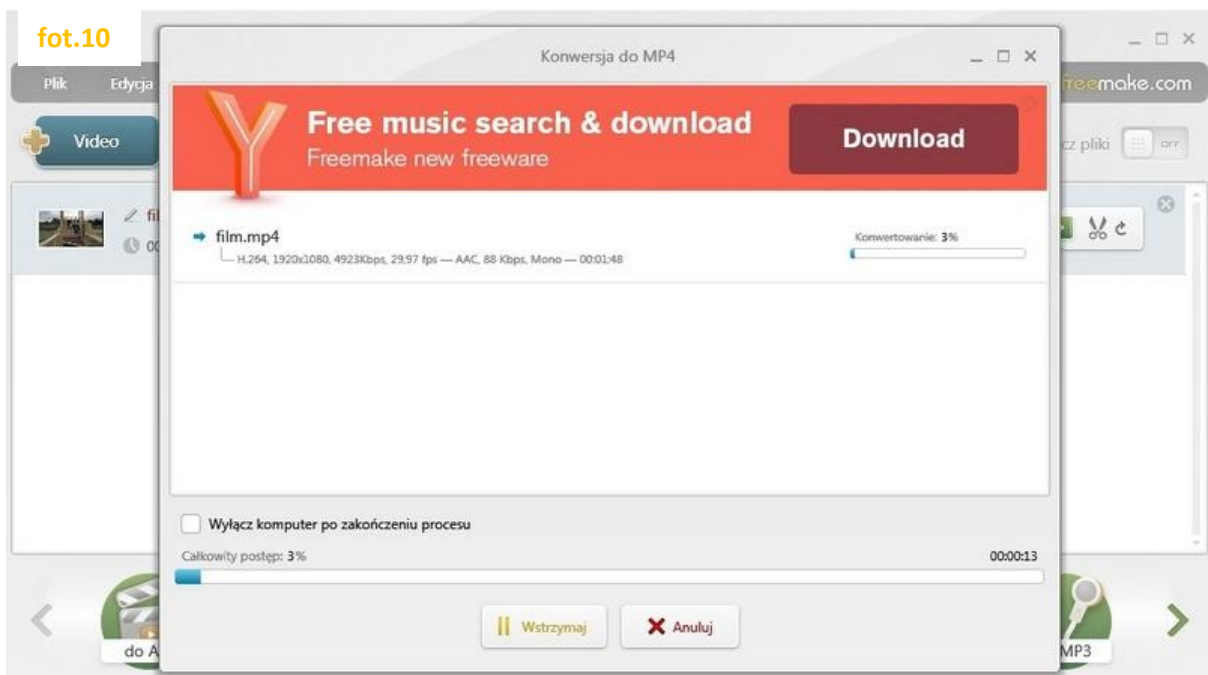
fot.10

Plik Edycja

freemake.com

Video

cz pliki OFF

fi

00

Konwersja do MP4

Free music search & download
Freemake new freeware

Download

film.mp4
H.264, 1920x1080, 4923Kbps, 29,97 fps — AAC, 88 Kbps, Mono — 00:01:48

Konwertowanie: 3%

Wyłącz komputer po zakończeniu procesu

Całkowity postęp: 3%

00:00:13

Wstrzymaj

Anuluj

do A

MP3